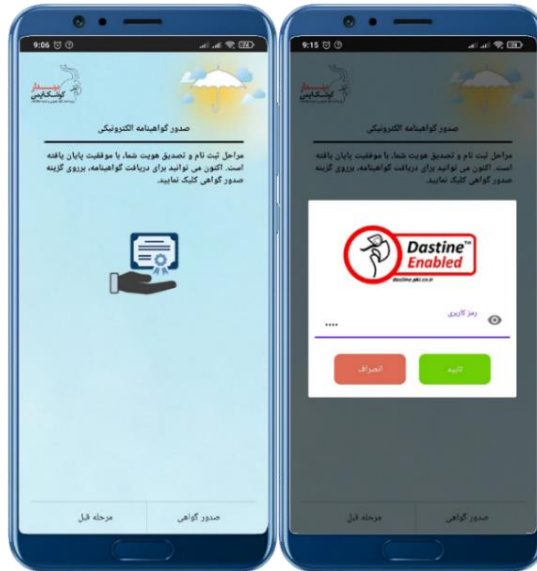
9:06

صدور گواهینامه الکترونیکی

مراحل ثبت نام و تصدیق هویت شما، با موفقیت پایان یافته است. اکنون می توانید برای دریافت گواهینامه، برروی گزینه صدور گواهی کلیک نمایید.

مرحله قبل
صدور گواهی

9:15

صدور گواهینامه الکترونیکی

مراحل ثبت نام و تصدیق هویت شما، با موفقیت پایان یافته است. اکنون می توانید برای دریافت گواهینامه، برروی گزینه صدور گواهی کلیک نمایید.

Dastine™ Enabled
dastine.pki.co.ir

رمز کاربری
••••

انصراف
تایید

مرحله قبل
صدور گواهی